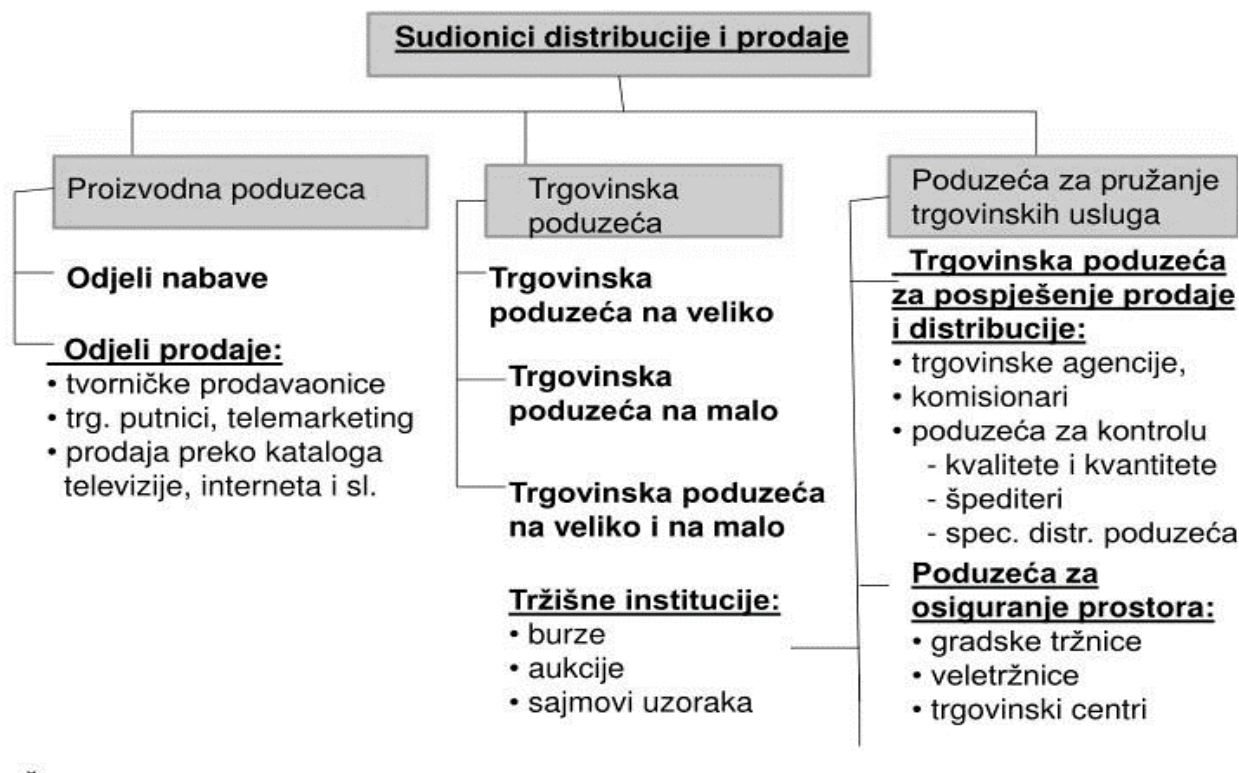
Sudionici distribucije i prodaje

Proizvodna poduzeca

Odjeli nabave

Odjeli prodaje:
• tvorničke prodavaonice
• trg. putnici, telemarketing
• prodaja preko kataloga televizije, interneta i sl.

Trgovinska poduzeća

Trgovinska poduzeća na veliko

Trgovinska poduzeća na malo

Trgovinska poduzeća na veliko i na malo

Tržišne institucije:
• burze
• aukcije
• sajmovi uzoraka

Poduzeća za pružanje trgovinskih usluga

Trgovinska poduzeća za pospješenje prodaje i distribucije:
• trgovinske agencije,
• komisionari
• poduzeća za kontrolu
- kvalitete i kvantitete
- špediteri
- spec. distr. poduzeća

Poduzeća za osiguranje prostora:
• gradske tržnice
• veletržnice
• trgovinski centri